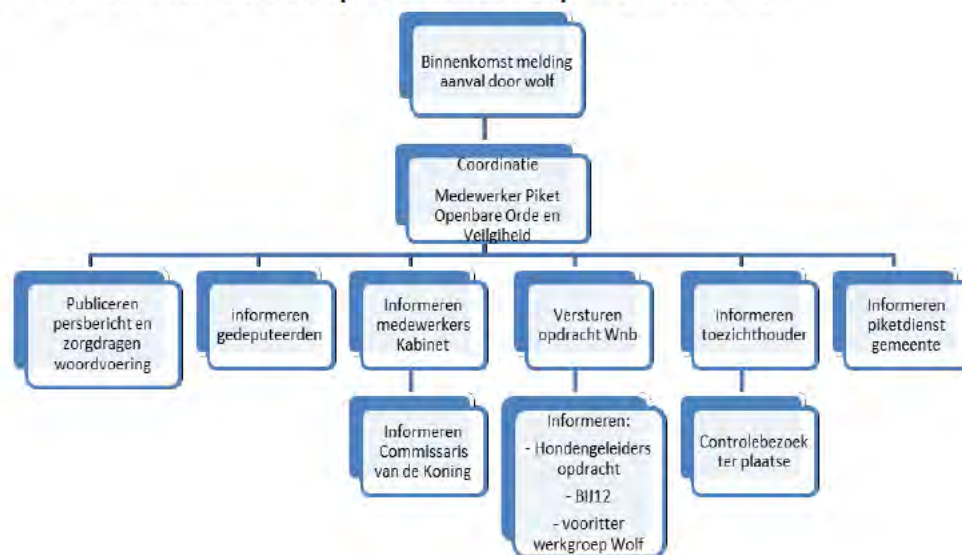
Binnenkomst melding aanval door wolf

Coordinatie

Medewerker Piket Openbare Orde en Veiligheid

Publiceren persbericht en zorgdragen woordvoering

informeren gedeputeerden

Informeren medewerkers Kabinet

Informeren Commissaris van de Koning

Versturen opdracht Wnb

Informeren:
- Hondengeleiders opdracht
- BIJ12
- vooritter werkgroep Wolf

informeren toezichthouder

Controlebezoek ter plaatse

Informeren piketdienst gemeente